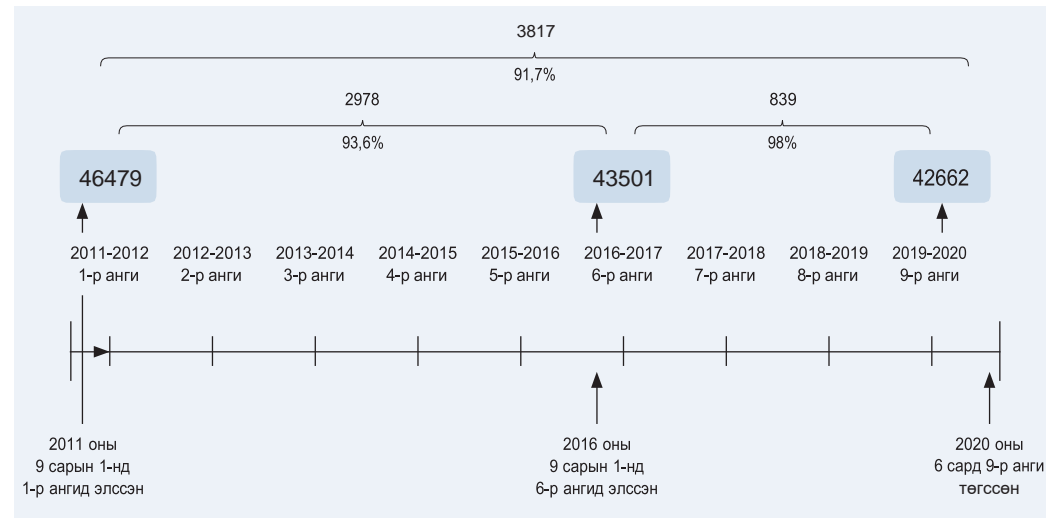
3817

91,7%

2978

93,6%

839

98%

46479

43501

42662

2011-2012
1-р анги

2012-2013
2-р анги

2013-2014
3-р анги

2014-2015
4-р анги

2015-2016
5-р анги

2016-2017
6-р анги

2017-2018
7-р анги

2018-2019
8-р анги

2019-2020
9-р анги

2011 оны
9 сарын 1-нд
1-р ангид элссэн

2016 оны
9 сарын 1-нд
6-р ангид элссэн

2020 оны
6 сард 9-р анги
төгссөн